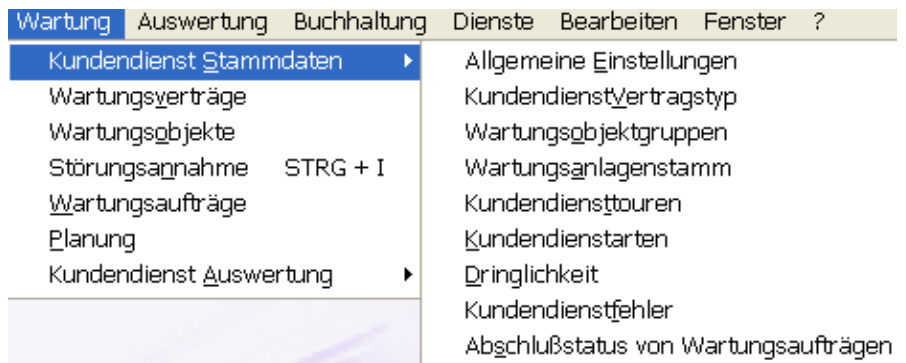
Wartung Auswertung Buchhaltung Dienste Bearbeiten Fenster ?

Kundendienst Stammdaten
Wartungsverträge
Wartungsobjekte
Störungsannahme STRG + I
Wartungsaufträge
Planung
Kundendienst Auswertung

Allgemeine Einstellungen
KundendienstVertragstyp
Wartungsobjektgruppen
Wartungsanlagenstamm
Kundendiensttouren
Kundendienstarten
Dringlichkeit
Kundendienstfehler
Abschlußstatus von Wartungsaufträgen